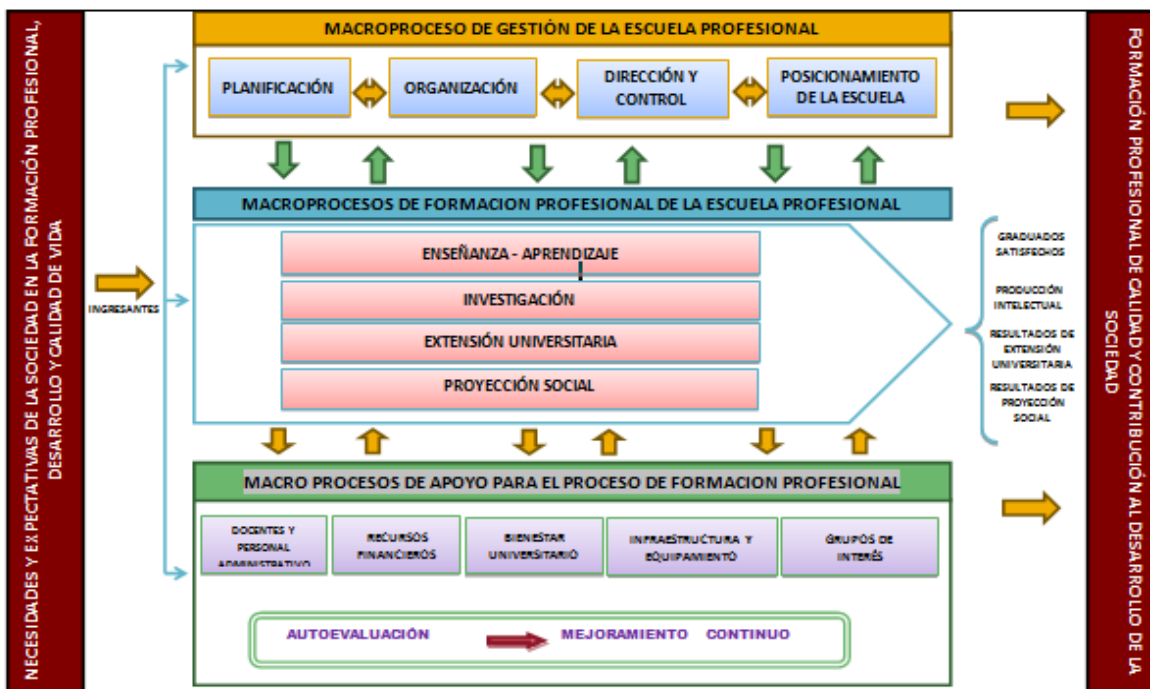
NECESIDADES Y EXPECTATIVAS DE LA SOCIEDAD EN LA FORMACIÓN PROFESIONAL, DESARROLLO Y CALIDAD DE VIDA

INGRESANTES

MACROPROCESO DE GESTIÓN DE LA ESCUELA PROFESIONAL

PLANIFICACIÓN

ORGANIZACIÓN

DIRECCIÓN Y CONTROL

POSICIONAMIENTO DE LA ESCUELA

MACROPROCESOS DE FORMACION PROFESIONAL DE LA ESCUELA PROFESIONAL

ENSEÑANZA - APRENDIZAJE

INVESTIGACIÓN

EXTENSIÓN UNIVERSITARIA

PROYECCIÓN SOCIAL

GRADUADOS SATISFECHOS

PRODUCCIÓN INTELECTUAL

RESULTADOS DE EXTENSIÓN UNIVERSITARIA

RESULTADOS DE PROYECCIÓN SOCIAL

MACRO PROCESOS DE APOYO PARA EL PROCESO DE FORMACION PROFESIONAL

DOCENTES Y PERSONAL ADMINISTRATIVO

RECURSOS FINANCIEROS

BIENESTAR UNIVERSITARIO

INFRAESTRUCTURA Y EQUIPAMIENTO

GRUPOS DE INTERÉS

AUTOEVALUACIÓN

MEJORAMIENTO CONTINUO

FORMACIÓN PROFESIONAL DE CALIDAD Y CONTRIBUCIÓN AL DESARROLLO DE LA SOCIEDAD